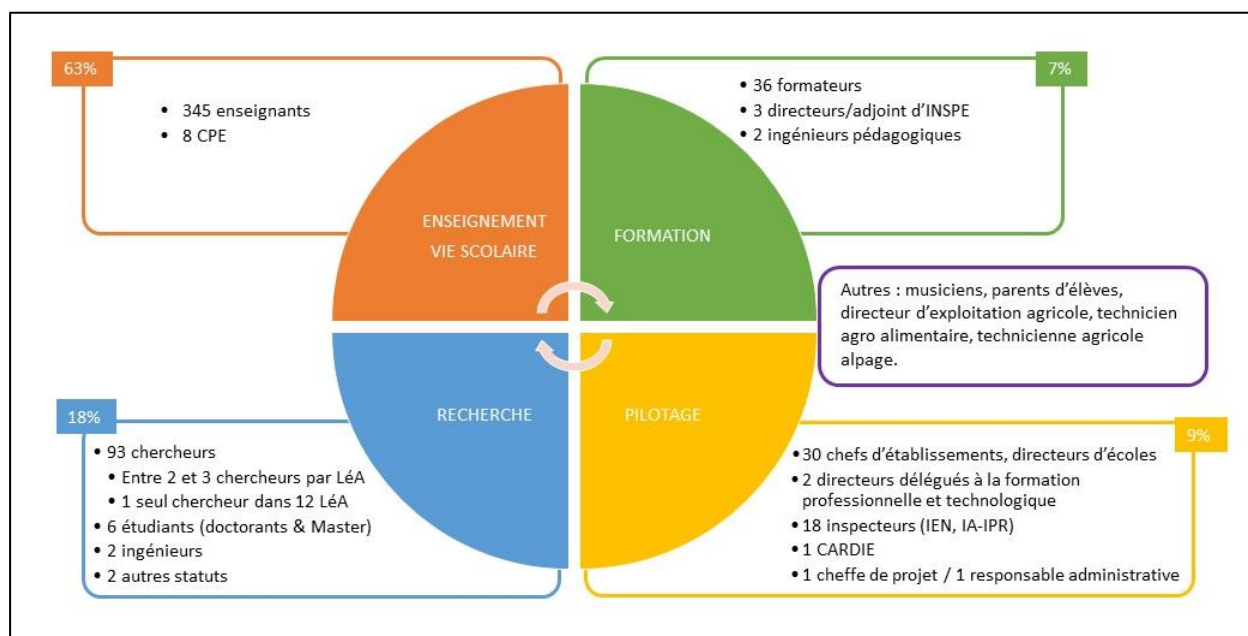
63%

- 345 enseignants
- 8 CPE

ENSEIGNEMENT VIE SCOLAIRE

- 36 formateurs
- 3 directeurs/adjoint d'INSPE
- 2 ingénieurs pédagogiques

7%

FORMATION

Autres : musiciens, parents d'élèves, directeur d'exploitation agricole, technicien agro alimentaire, technicienne agricole alpage.

18%

RECHERCHE

- 93 chercheurs
  - Entre 2 et 3 chercheurs par LéA
  - 1 seul chercheur dans 12 LéA
- 6 étudiants (doctorants & Master)
- 2 ingénieurs
- 2 autres statuts

PILOTAGE

9%

- 30 chefs d'établissements, directeurs d'écoles
- 2 directeurs délégués à la formation professionnelle et technologique
- 18 inspecteurs (IEN, IA-IPR)
- 1 CARDIE
- 1 cheffe de projet / 1 responsable administrative